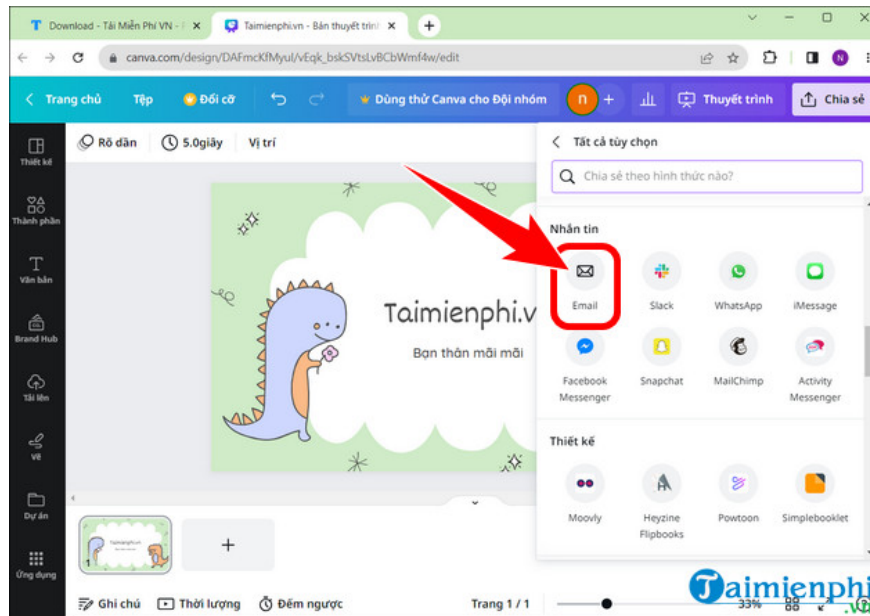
Download - Tải Miễn Phí VN - ×
Taimienphi.vn - Bản thuyết trình ×
+
canva.com/design/DAFmcKfMyul/vEqk_bskSVtsLvBCbWmf4w/edit
N
Trang chủ
Tệp
Đổi cỡ
Dùng thử Canva cho Đội nhóm
n
+
Thuyết trình
Chia sẻ
Thiết kế
Thành phần
Văn bản
Brand Hub
Tải lên
Vẽ
Dự án
Ứng dụng
Rõ dần
5.0giây
Vị trí
Taimienphi.vn
Bạn thân mãi mãi
Tất cả tùy chọn
Chia sẻ theo hình thức nào?
Nhắn tin
Email
Slack
WhatsApp
iMessage
Facebook Messenger
Snapchat
MailChimp
Activity Messenger
Thiết kế
Moovly
Heyzine Flipbooks
Powtoon
Simplebooklet
Taimienphi.vn
1
+
Ghi chú
Thời lượng
Đếm ngược
Trang 1 / 1
33%
Taimienphi
.vn